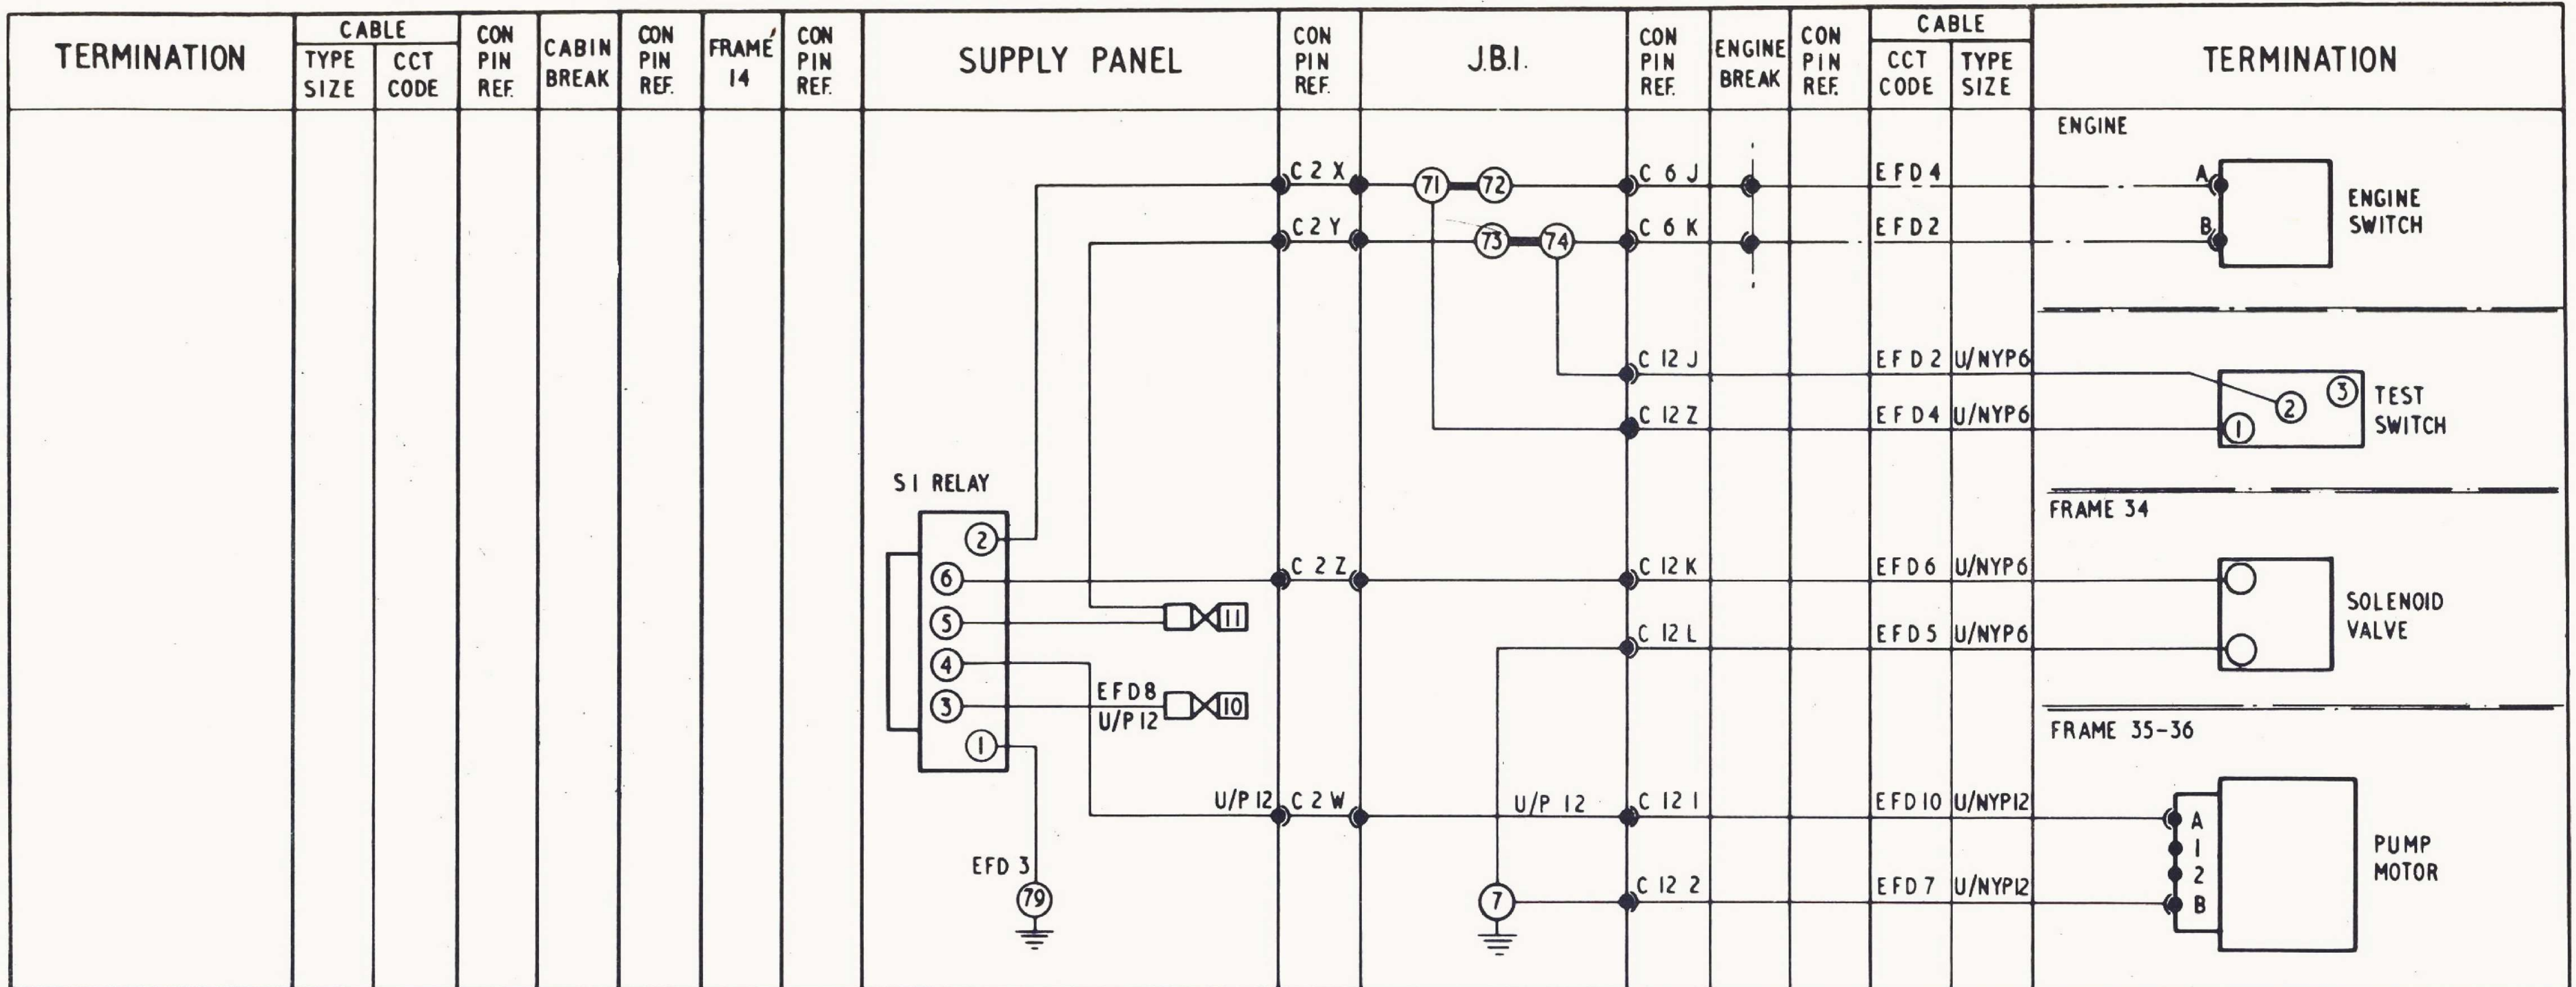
| TERMINATION | CABLE TYPE SIZE | CABLE CCT CODE | CON PIN REF. | CABIN BREAK | CON PIN REF. | FRAME 14 | CON PIN REF. | SUPPLY PANEL | CON PIN REF. | J.B.I. | CON PIN REF. | ENGINE BREAK | CON PIN REF. | CABLE CCT CODE | CABLE TYPE SIZE | TERMINATION |
|---|---|---|---|---|---|---|---|---|---|---|---|---|---|---|---|---|

ENGINE

C 2 X
71
72
C 6 J
EFD4
A
ENGINE SWITCH

C 2 Y
73
74
C 6 K
EFD2
B

C 12 J
EFD2 U/NYP6
2
3
TEST SWITCH

C 12 Z
EFD4 U/NYP6
1

S1 RELAY
2
6
5
4
3
1

FRAME 34

C 2 Z
C 12 K
EFD6 U/NYP6
SOLENOID VALVE

11

C 12 L
EFD5 U/NYP6

EFD8
U/P 12
10

FRAME 35-36

U/P 12
C 2 W
U/P 12
C 12 1
EFD10 U/NYP12
A
1
2
B
PUMP MOTOR

EFD 3
79

7
C 12 2
EFD7 U/NYP12